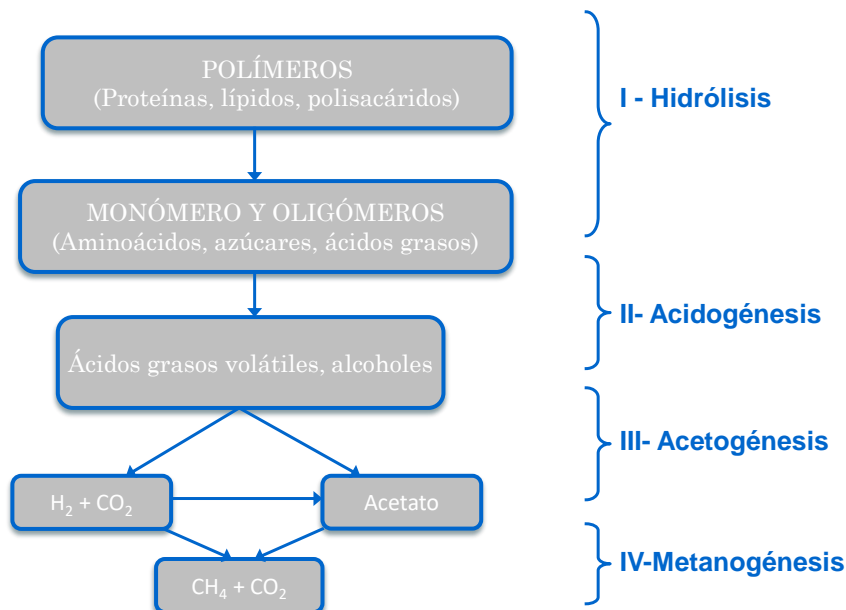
POLÍMEROS
(Proteínas, lípidos, polisacáridos)

I - Hidrólisis

MONÓMERO Y OLIGÓMEROS
(Aminoácidos, azúcares, ácidos grasos)

II- Acidogénesis

Ácidos grasos volátiles, alcoholes

III- Acetogénesis

$H_2 + CO_2$

Acetato

IV-Metanogénesis

$CH_4 + CO_2$